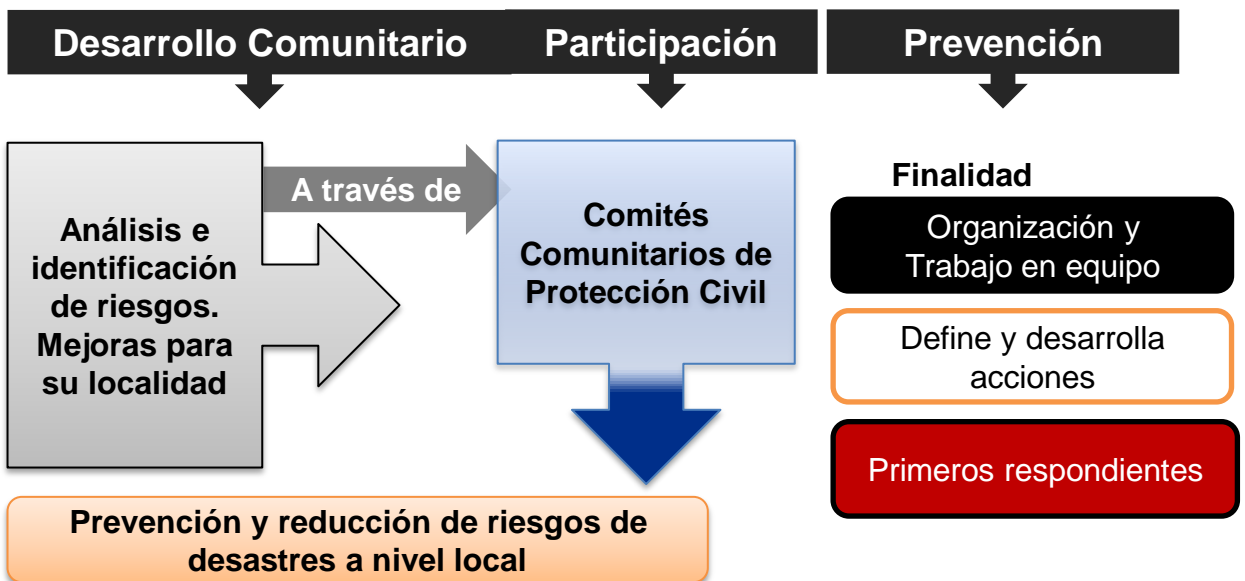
Desarrollo Comunitario

Participación

Prevención

A través de

Análisis e identificación de riesgos. Mejoras para su localidad

Comités Comunitarios de Protección Civil

Finalidad

Organización y Trabajo en equipo

Define y desarrolla acciones

Primeros respondientes

Prevención y reducción de riesgos de desastres a nivel local